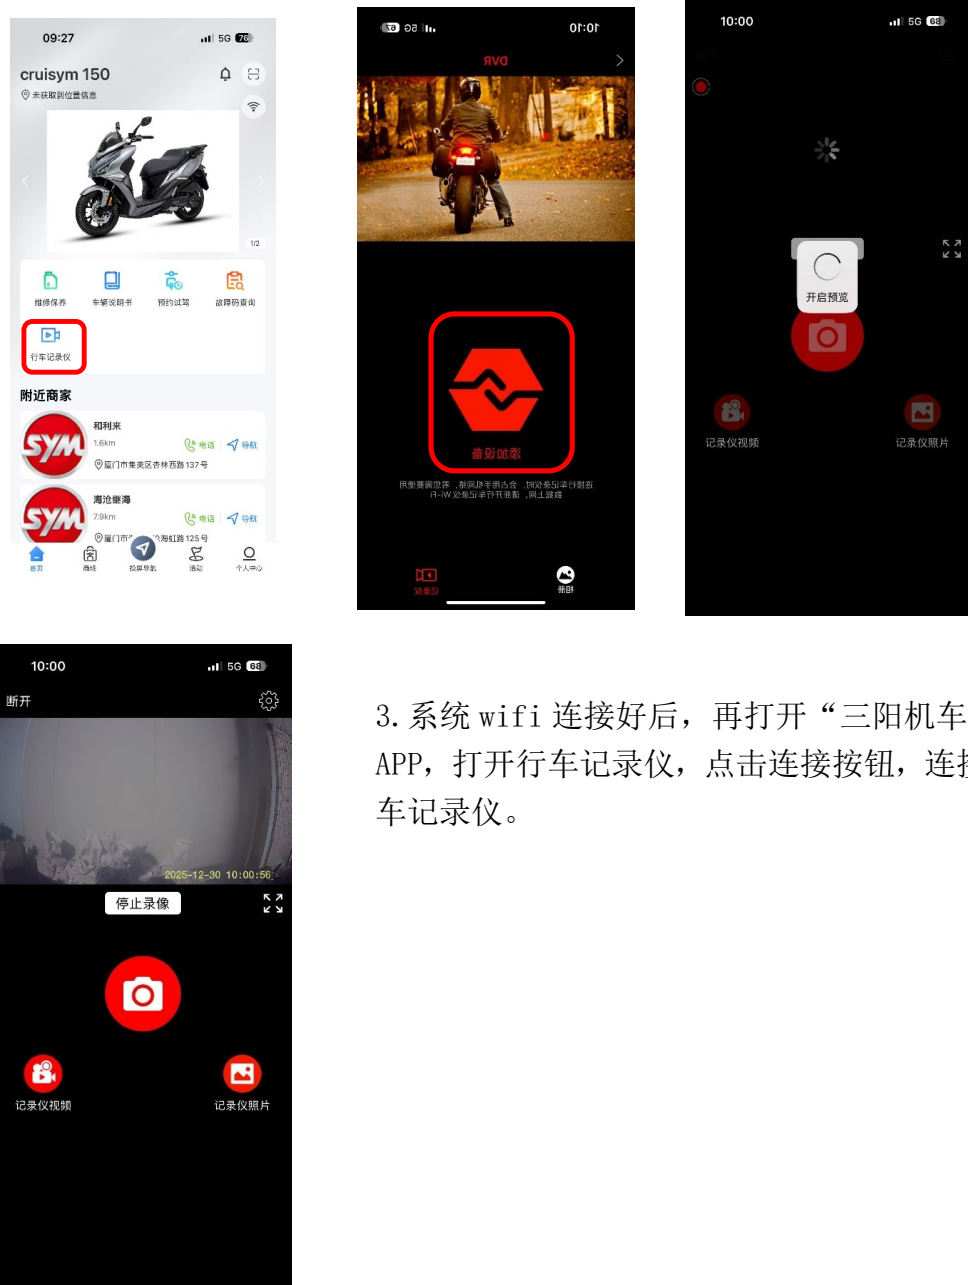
09:27 5G 76

cruisym 150

未获取到位置信息

1/2

维修保养 车辆说明书 预约试驾 故障码查询

行车记录仪

附近商家

SYM 和利来 1.6km 电话 导航 厦门市集美区杏林西路137号

SYM 海沧继海 7.9km 电话 导航 厦门市 海虹路125号

首页 商城 投屏导航 活动 个人中心

10:10 5G

DVR

添加设备

连接行车记录仪时，会占用手机网络，若您需要使用网络上网，请断开行车记录仪Wi-Fi

记录仪 相册

10:00 5G 68

开启预览

记录仪视频 记录仪照片

10:00 5G 68

断开

2025-12-30 10:00:56

停止录像

记录仪视频 记录仪照片

3.系统wifi连接好后，再打开“三阳机车 APP，打开行车记录仪，点击连接按钮，连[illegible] 车记录仪。